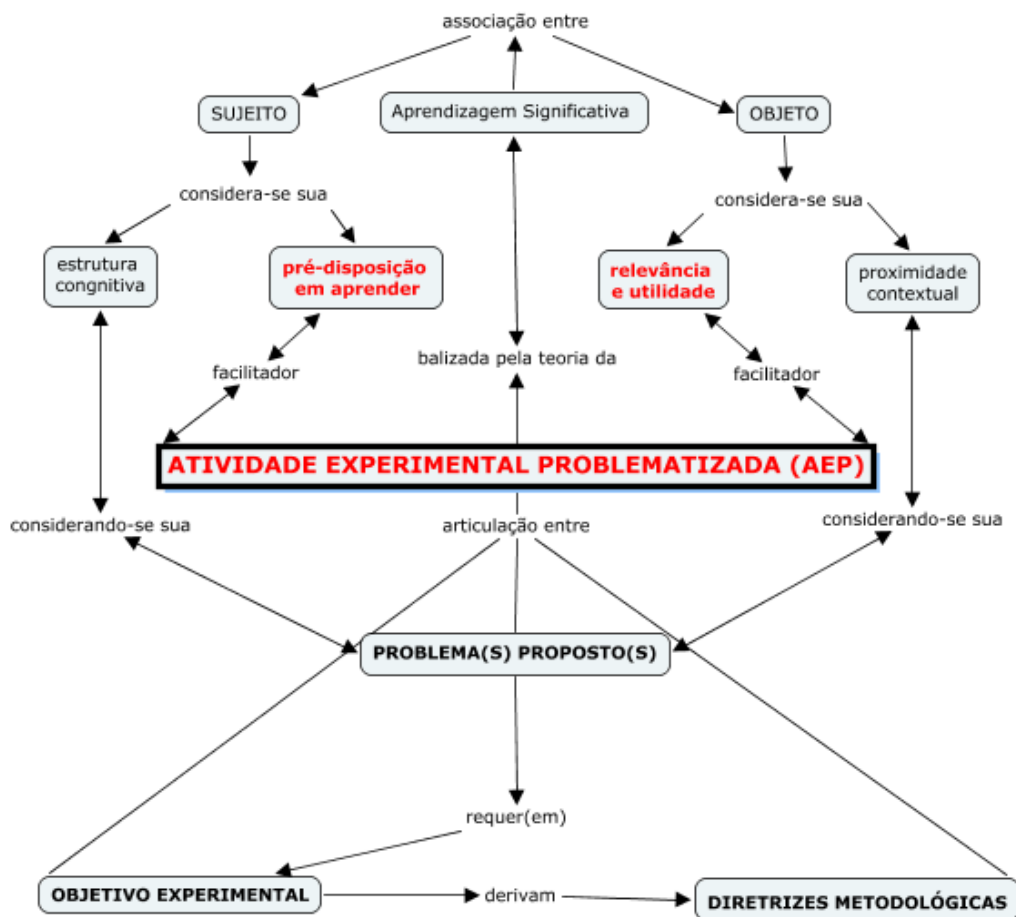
associação entre

SUJEITO

Aprendizagem Significativa

OBJETO

considera-se sua

considera-se sua

estrutura cognitiva

pré-disposição em aprender

relevância e utilidade

proximidade contextual

facilitador

balizada pela teoria da

facilitador

ATIVIDADE EXPERIMENTAL PROBLEMATIZADA (AEP)

considerando-se sua

articulação entre

considerando-se sua

PROBLEMA(S) PROPOSTO(S)

requer(em)

OBJETIVO EXPERIMENTAL

derivam

DIRETRIZES METODOLÓGICAS